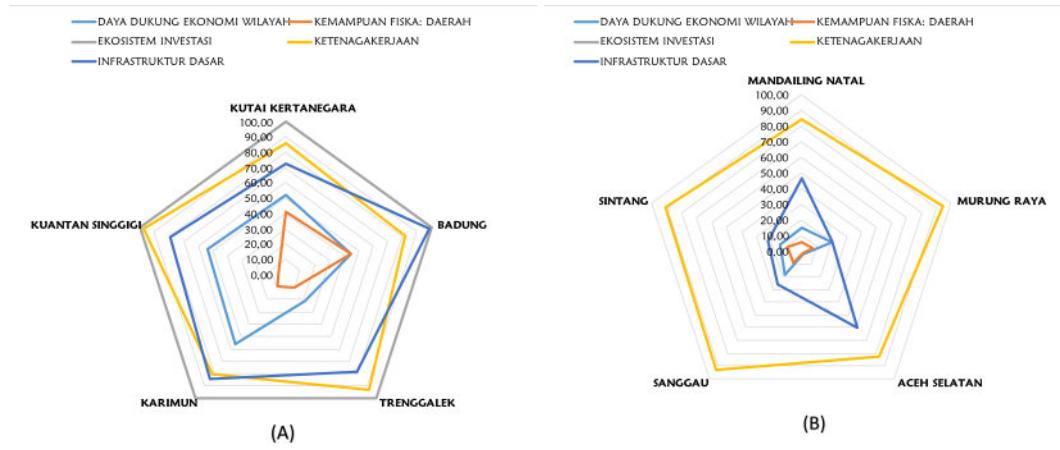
DAYA DUKUNG EKONOMI WILAYAH
KEMAMPUAN FISKA; DAERAH
EKOSISTEM INVESTASI
KETENAGAKERJAAN
INFRASTRUKTUR DASAR

KUTAI KERTANEGARA
100,00
90,00
80,00
70,00
60,00
50,00
40,00
30,00
20,00
10,00
0,00
BADUNG
TRENGGALEK
KARIMUN
KUANTAN SINGGIGI

(A)

DAYA DUKUNG EKONOMI WILAYAH
KEMAMPUAN FISKA; DAERAH
EKOSISTEM INVESTASI
KETENAGAKERJAAN
INFRASTRUKTUR DASAR

MANDAILING NATAL
100,00
90,00
80,00
70,00
60,00
50,00
40,00
30,00
20,00
10,00
0,00
MURUNG RAYA
ACEH SELATAN
SANGGAU
SINTANG

(B)